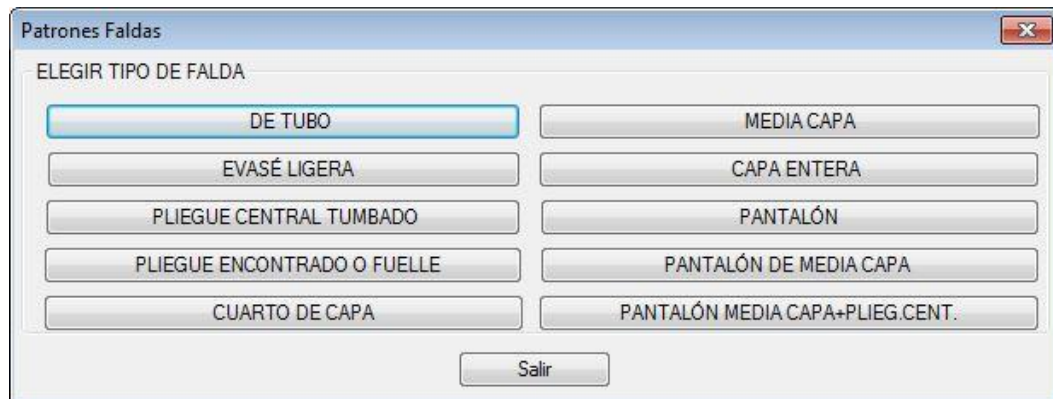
Patrones Faldas

ELEGIR TIPO DE FALDA

DE TUBO
EVASÉ LIGERA
PLIEGUE CENTRAL TUMBADO
PLIEGUE ENCONTRADO O FUELLE
CUARTO DE CAPA

MEDIA CAPA
CAPA ENTERA
PANTALÓN
PANTALÓN DE MEDIA CAPA
PANTALÓN MEDIA CAPA+PLIEG.CENT.

Salir